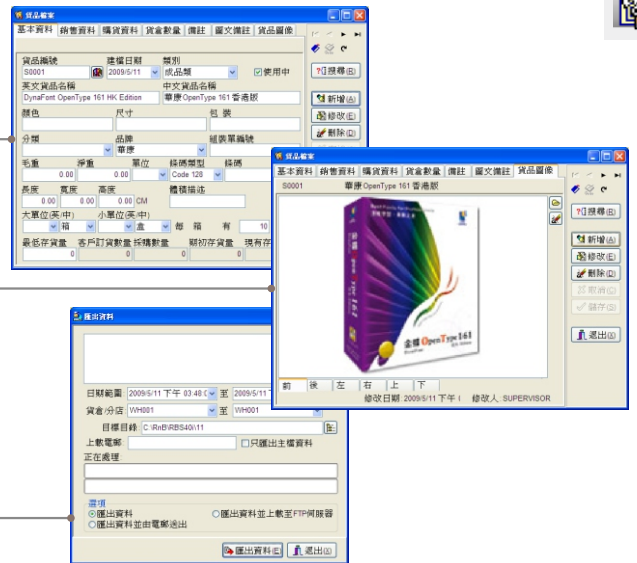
貨品檔案

基本資料 | 銷售資料 | 購貨資料 | 貨倉數量 | 備註 | 圖文備註 | 貨品圖像

貨品編號 S0001
建檔日期 2009/5/11
類別 成品類
使用中
英文貨品名稱 DynaFont OpenType 161 HK Edition
中文貨品名稱 華康 OpenType 161 香港版
顏色
尺寸
包裝
分類
品牌 華康
組裝單編號
毛重 0.00
淨重 0.00
單位 0.00
條碼類型 Code 128
條碼
長度 0.00
寬度 0.00
高度 0.00 CM
體積描述
大單位(英/中) 箱
小單位(英/中) 盒
每 箱 有 10
最低存貨量 0
客戶訂貨數量 0
採購數量 0
期初存貨量 0
現有存

?[提示(E)
新增(A)
修改(E)
刪除(D)

貨品檔案

基本資料 | 銷售資料 | 購貨資料 | 貨倉數量 | 備註 | 圖文備註 | 貨品圖像

S0001 華康 OpenType 161 香港版

金檔 OpenType 161

前 | 後 | 左 | 右 | 上 | 下

修改日期 2009/5/11 下午 | 修改人 SUPERVISOR

?[提示(E)
新增(A)
修改(E)
刪除(D)
取消(C)
儲存(S)
退出(X)

匯出資料

日期範圍 2009/5/11 下午 03:48 至 2009/5/11
貨倉/分店 WH001 至 WH001
目標目錄 C:\RnB\RBS40\11
上載電郵
只匯出主檔資料
正在處理

選項
匯出資料
匯出資料並由電郵送出
匯出資料並上載至FTP伺服器

匯出資料(E)
退出(X)